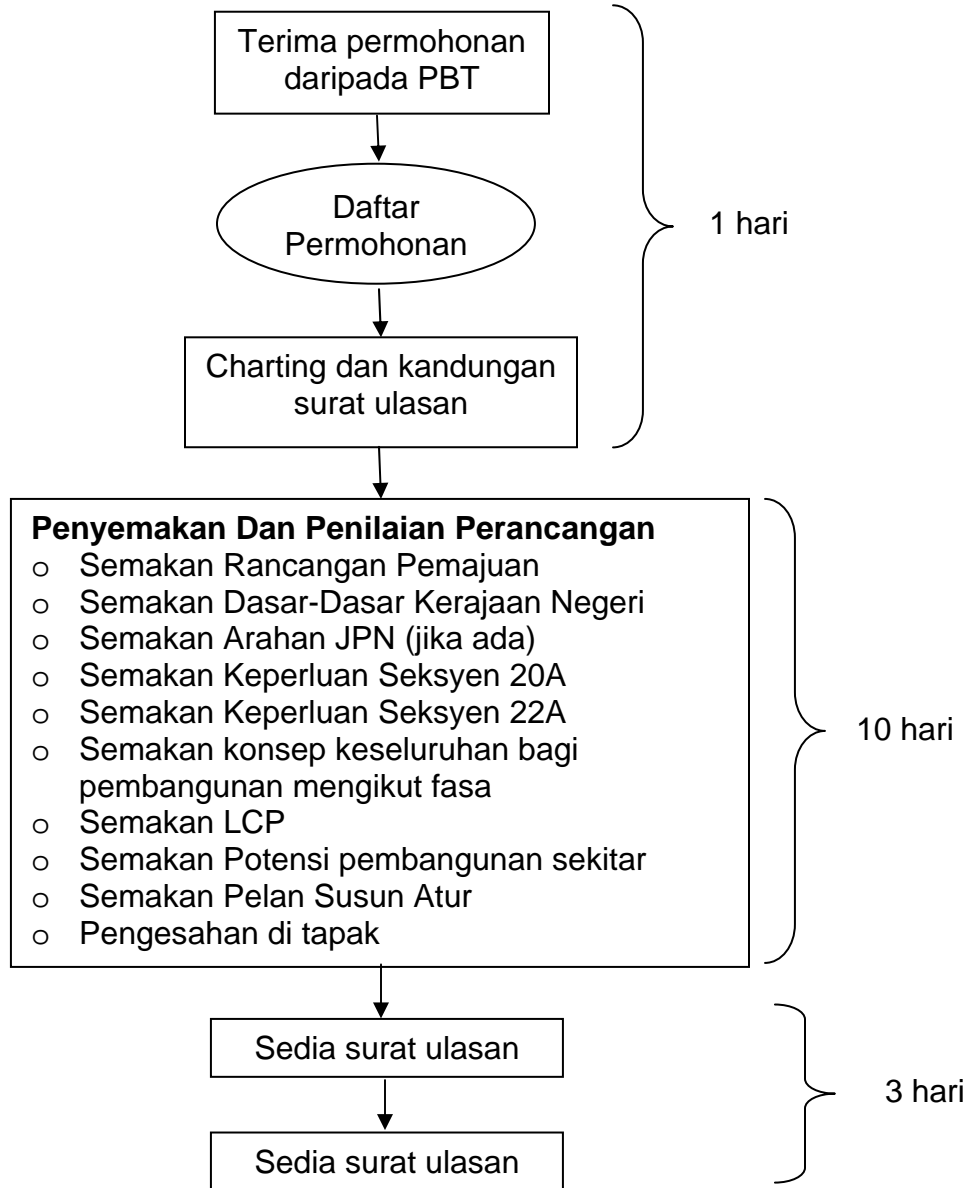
Terima permohonan daripada PBT

Daftar Permohonan

Charting dan kandungan surat ulasan

1 hari

**Penyemakan Dan Penilaian Perancangan**
o Semakan Rancangan Pemajuan
o Semakan Dasar-Dasar Kerajaan Negeri
o Semakan Arahan JPN (jika ada)
o Semakan Keperluan Seksyen 20A
o Semakan Keperluan Seksyen 22A
o Semakan konsep keseluruhan bagi pembangunan mengikut fasa
o Semakan LCP
o Semakan Potensi pembangunan sekitar
o Semakan Pelan Susun Atur
o Pengesahan di tapak

10 hari

Sedia surat ulasan

Sedia surat ulasan

3 hari